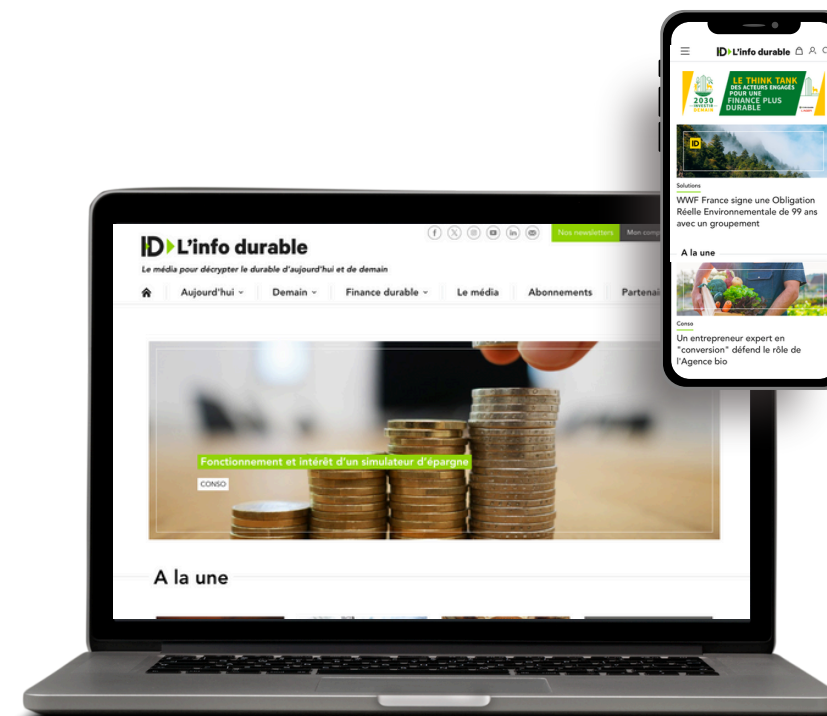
ID L'info durable

LE THINK TANK DES ACTEURS ENGAGÉS POUR UNE FINANCE PLUS DURABLE

2030 INVESTIR DEMAIN

ID

Solutions

WWF France signe une Obligation Réelle Environnementale de 99 ans avec un groupement

A la une

Conso

Un entrepreneur expert en "conversion" défend le rôle de l'Agence bio

ID L'info durable

Nos newsletters

Mon comp

Le média pour décrypter le durable d'aujourd'hui et de demain

Aujourd'hui

Demain

Finance durable

Le média

Abonnements

Partenai

Fonctionnement et intérêt d'un simulateur d'épargne

CONSO

A la une